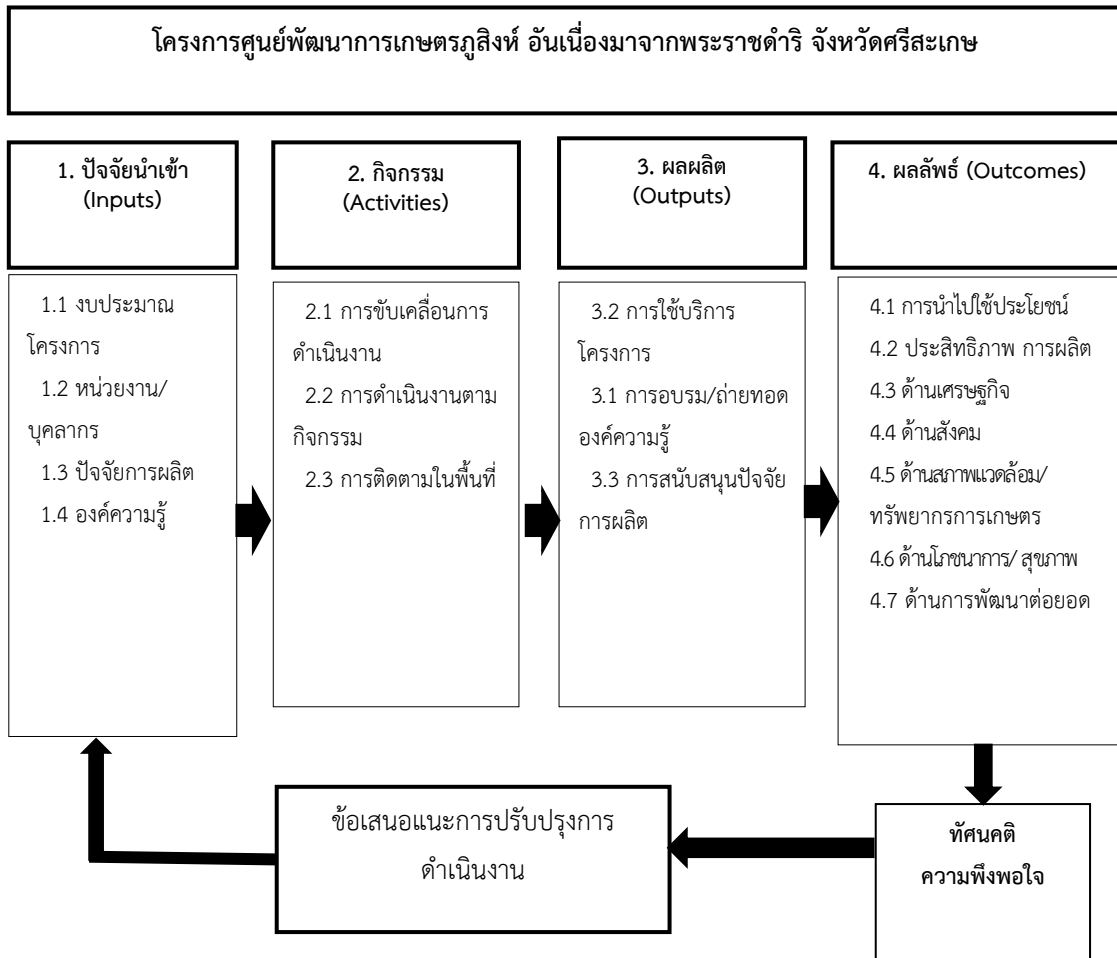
โครงการศูนย์พัฒนาการเกษตรภูสิงห์ อันเนื่องมาจากพระราชดำริ จังหวัดศรีสะเกษ

1. ปัจจัยนำเข้า (Inputs)

1.1 งบประมาณโครงการ
1.2 หน่วยงาน/บุคลากร
1.3 ปัจจัยการผลิต
1.4 องค์ความรู้

2. กิจกรรม (Activities)

2.1 การขับเคลื่อนการดำเนินงาน
2.2 การดำเนินงานตามกิจกรรม
2.3 การติดตามในพื้นที่

3. ผลผลิต (Outputs)

3.2 การใช้บริการโครงการ
3.1 การอบรม/ถ่ายทอดองค์ความรู้
3.3 การสนับสนุนปัจจัยการผลิต

4. ผลลัพธ์ (Outcomes)

4.1 การนำไปใช้ประโยชน์
4.2 ประสิทธิภาพ การผลิต
4.3 ด้านเศรษฐกิจ
4.4 ด้านสังคม
4.5 ด้านสภาพแวดล้อม/ทรัพยากรการเกษตร
4.6 ด้านโภชนาการ/ สุขภาพ
4.7 ด้านการพัฒนาต่อยอด

ทัศนคติ
ความพึงพอใจ

ข้อเสนอแนะการปรับปรุงการดำเนินงาน